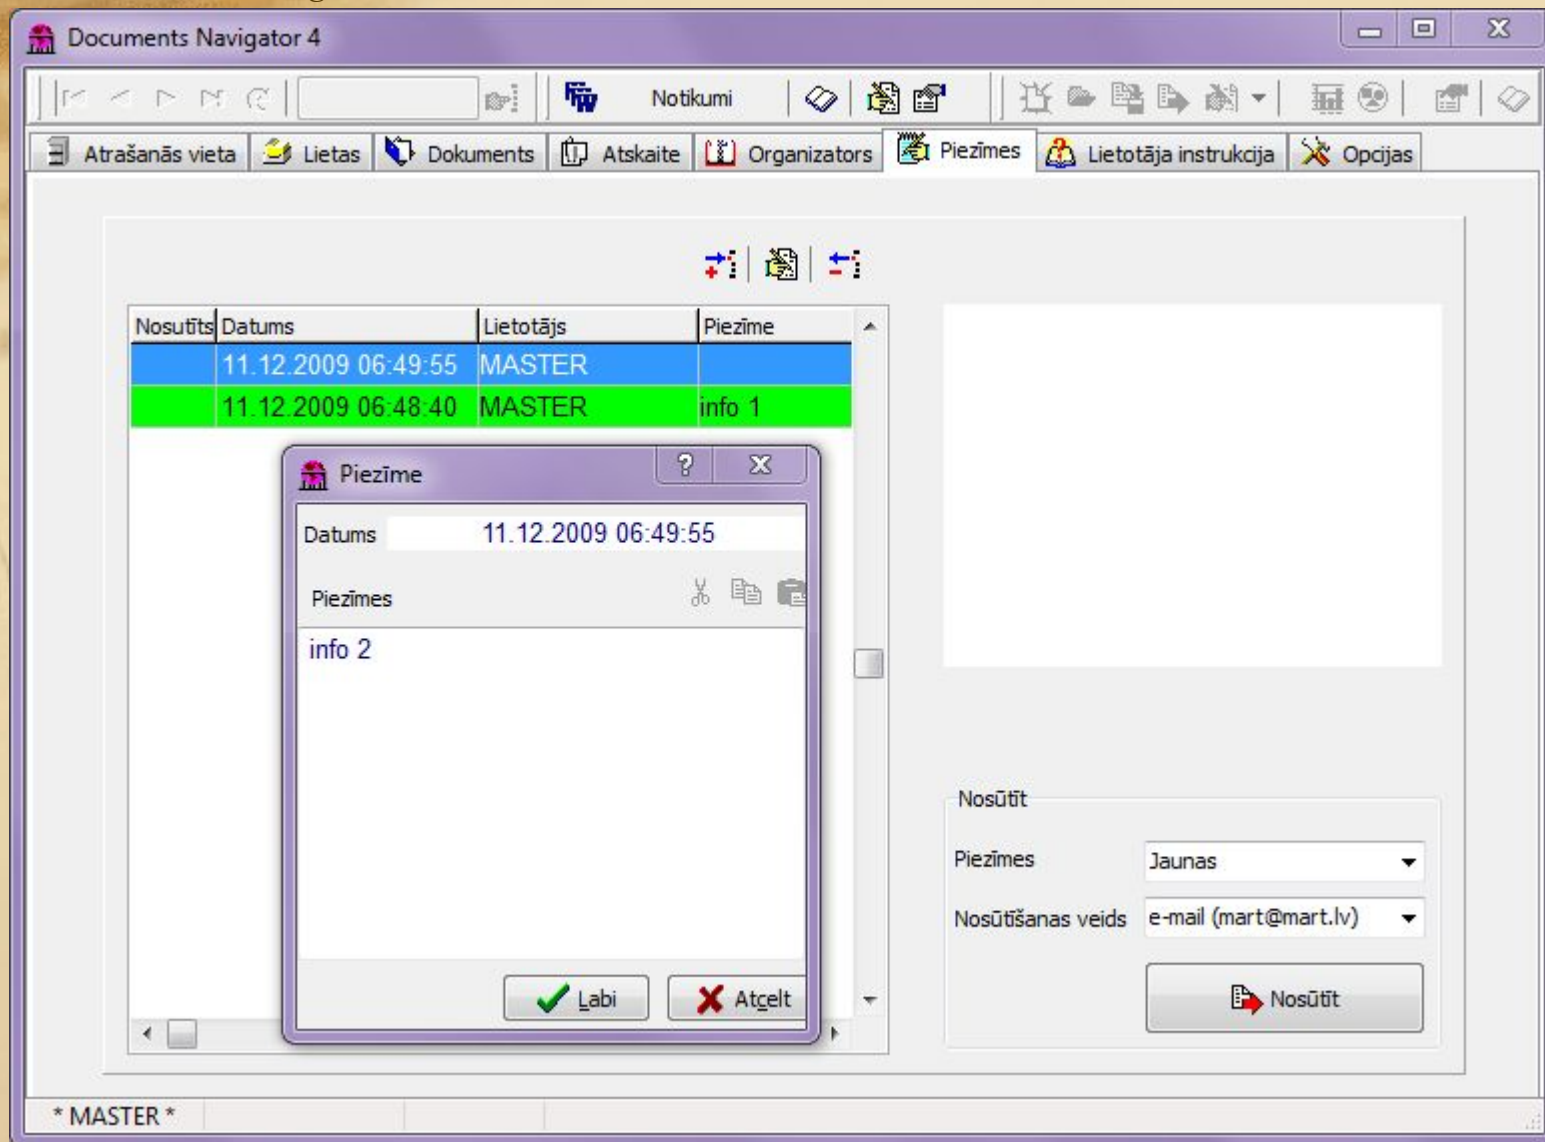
Documents Navigator 4

Notikumi

Atrašanās vieta | Lietas | Dokuments | Atskaite | Organizators | Piezīmes | Lietotāja instrukcija | Opcijas

| Nosutīts | Datums | Lietotājs | Piezīme |
|---|---|---|---|
| | 11.12.2009 06:49:55 | MASTER | |
| | 11.12.2009 06:48:40 | MASTER | info 1 |

Piezīme

Datums 11.12.2009 06:49:55

Piezīmes

info 2

Labi | Atcelt

Nosūtīt

Piezīmes Jaunas

Nosūtīšanas veids e-mail (mart@mart.lv)

Nosūtīt

* MASTER *